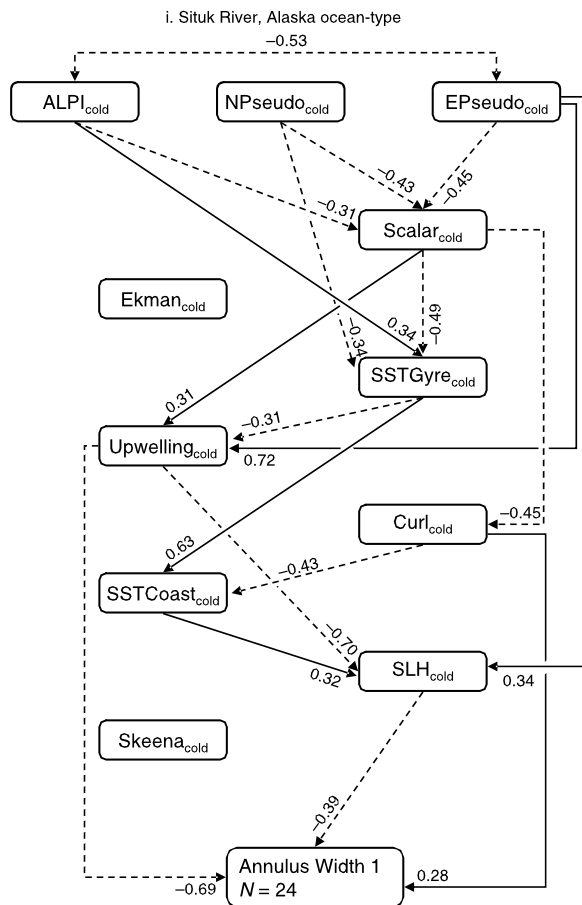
i. Situk River, Alaska ocean-type

−0.53

$ALPI_{cold}$

$NPseudo_{cold}$

$EPseudo_{cold}$

−0.43

−0.45

−0.31

$Scalar_{cold}$

$Ekman_{cold}$

0.34

−0.49

−0.34

$SSTGyre_{cold}$

0.31

−0.31

$Upwelling_{cold}$

0.72

$Curl_{cold}$

−0.45

0.63

−0.43

$SSTCoast_{cold}$

−0.70

0.32

$SLH_{cold}$

0.34

$Skeena_{cold}$

−0.39

Annulus Width 1
$N = 24$

−0.69

0.28